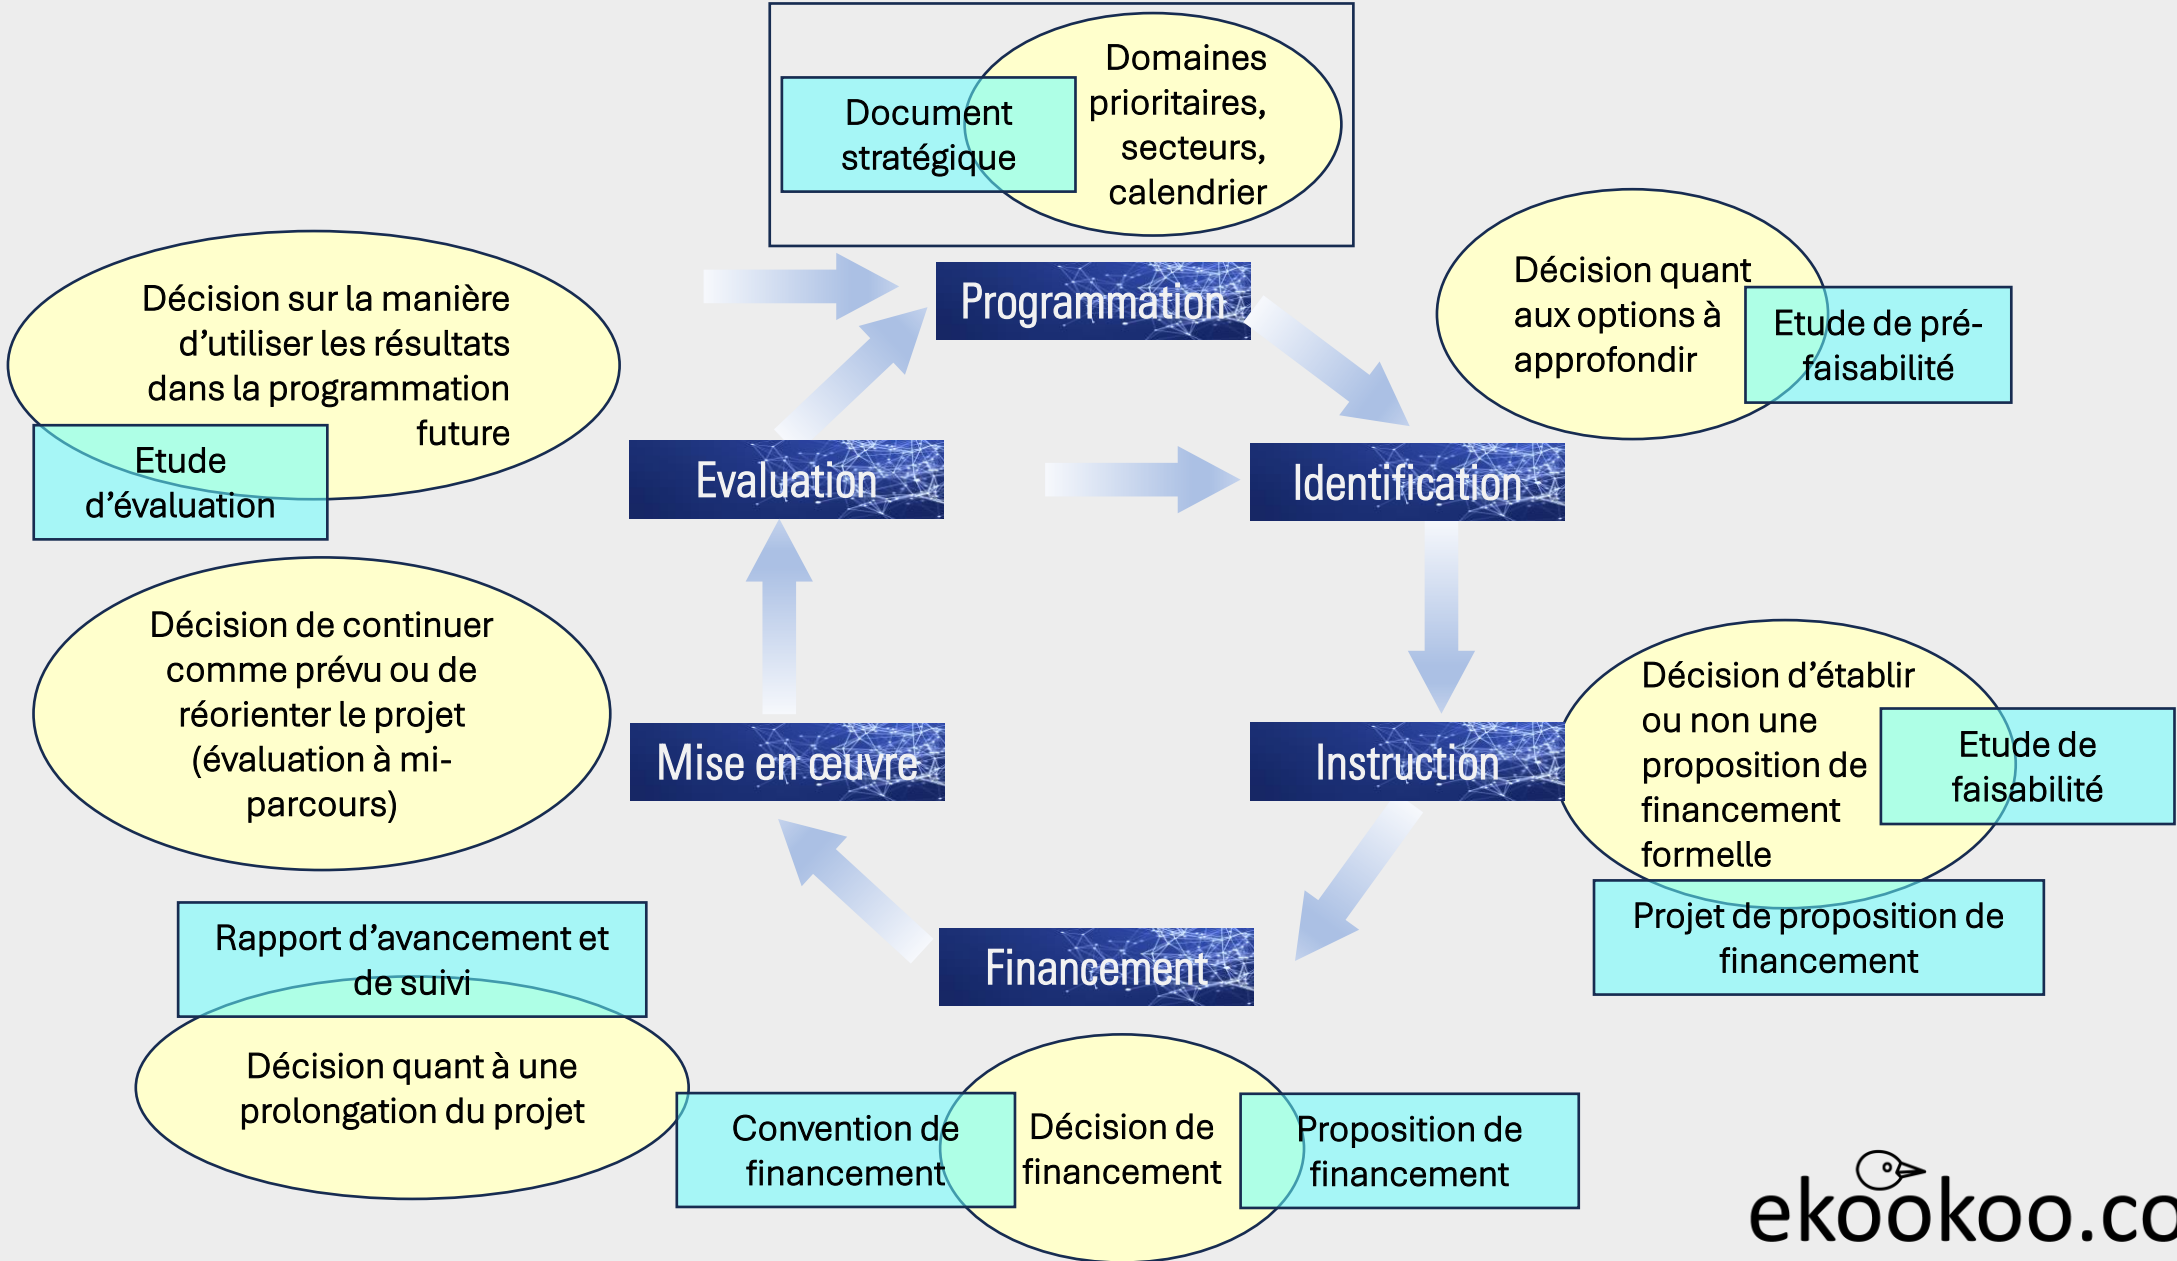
Document stratégique

Domaines prioritaires, secteurs, calendrier

Programmation

Décision sur la manière d’utiliser les résultats dans la programmation future

Etude d’évaluation

Décision quant aux options à approfondir

Etude de pré-faisabilité

Evaluation

Identification

Décision de continuer comme prévu ou de réorienter le projet (évaluation à mi-parcours)

Décision d’établir ou non une proposition de financement formelle

Etude de faisabilité

Mise en œuvre

Instruction

Projet de proposition de financement

Rapport d’avancement et de suivi

Financement

Décision quant à une prolongation du projet

Convention de financement

Décision de financement

Proposition de financement

ekookoo.co